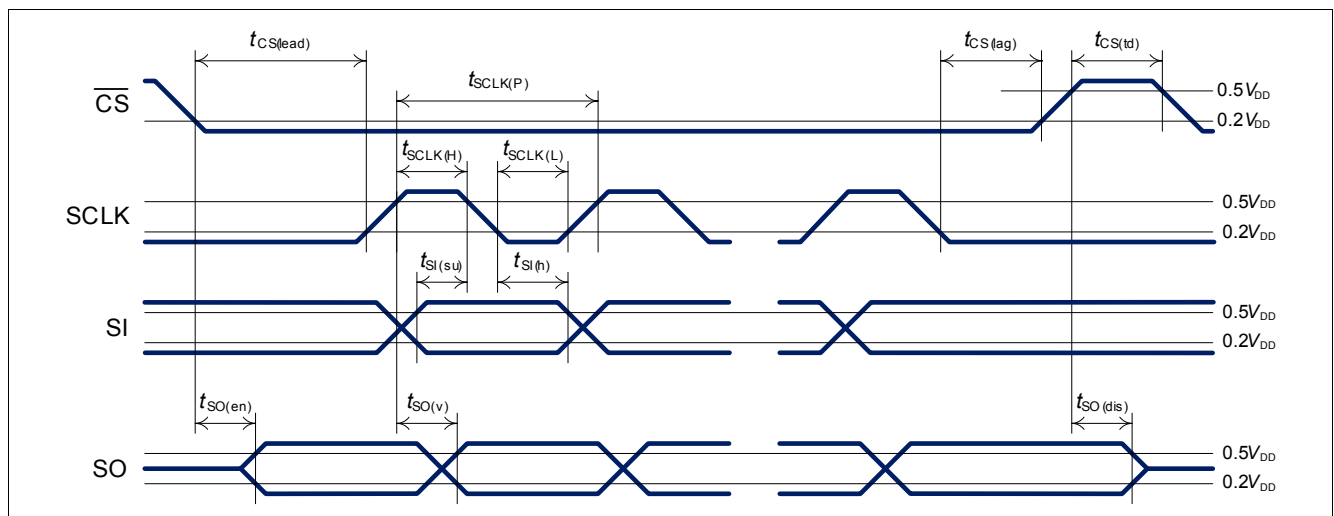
$t_{CS(lead)}$

$t_{SCLK(P)}$

$t_{CS(lag)}$

$t_{CS(td)}$

$\overline{CS}$

$0.5V_{DD}$

$0.2V_{DD}$

$t_{SCLK(H)}$

$t_{SCLK(L)}$

SCLK

$0.5V_{DD}$

$0.2V_{DD}$

$t_{SI(su)}$

$t_{SI(h)}$

SI

$0.5V_{DD}$

$0.2V_{DD}$

$t_{SO(en)}$

$t_{SO(v)}$

$t_{SO(dis)}$

SO

$0.5V_{DD}$

$0.2V_{DD}$